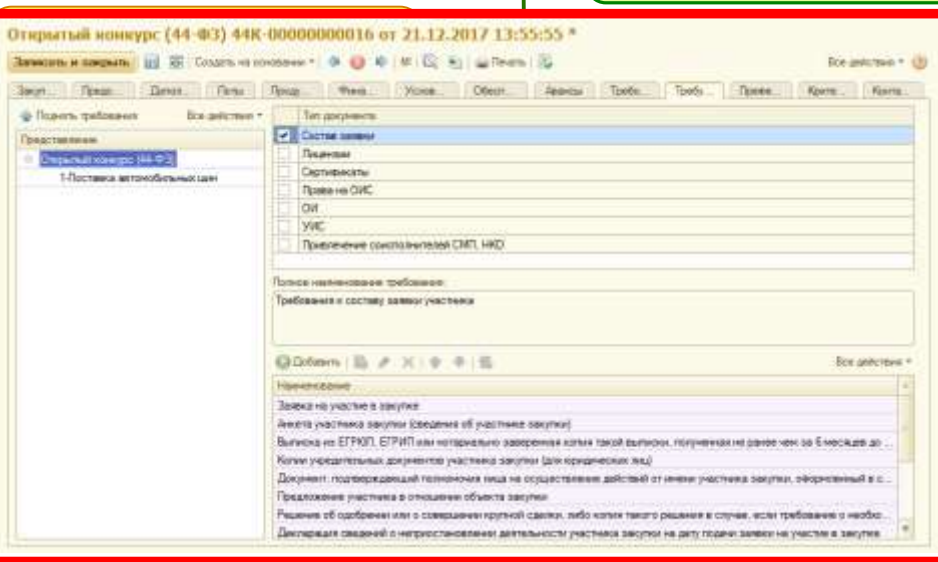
Открытый конкурс (44-ФЗ) 44К-00000000016 от 21.12.2017 13:55:55 *

Записать и закрыть | Создать на основании | Печать | Все действия

Закуп... | Предо... | Допол... | Лоты | Проду... | Финан... | Услов... | Обесп... | Авансы | Требо... | Требо... | Преим... | Крите... | Конта...

Подобрать требования | Все действия

Представление

Открытый конкурс (44-ФЗ)

1-Поставка автомобильных шин

Тип документа

Состав заявки

Лицензии

Сертификаты

Права на ОИС

ОИ

УИС

Привлечение соисполнителей СМП, НКО

Полное наименование требования:

Требования к составу заявки участника

Добавить | Все действия

Наименование

Заявка на участие в закупке

Анкета участника закупки (сведения об участнике закупки)

Выписка из ЕГРЮЛ, ЕГРИП или нотариально заверенная копия такой выписки, полученная не ранее чем за 6 месяцев до ...

Копии учредительных документов участника закупки (для юридических лиц)

Документ, подтверждающий полномочия лица на осуществление действий от имени участника закупки, оформленный в с...

Предложение участника в отношении объекта закупки

Решение об одобрении или о совершении крупной сделки, либо копия такого решения в случае, если требование о необхо...

Декларация сведений о неприостановлении деятельности участника закупки на дату подачи заявки на участие в закупке